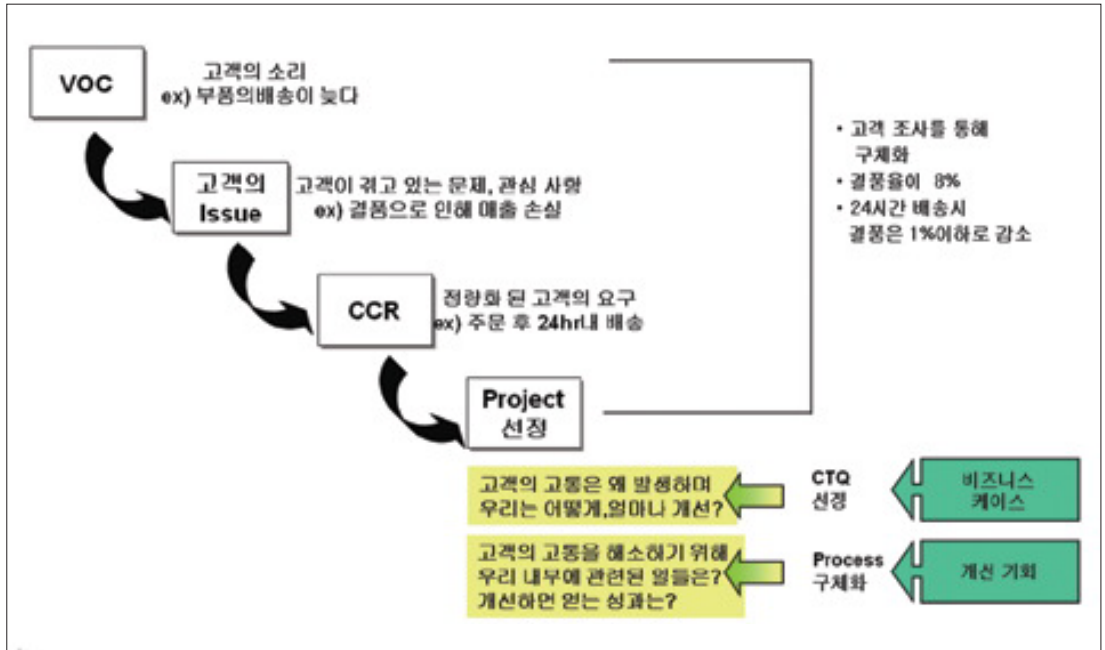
VOC

고객의 소리
ex) 부품의배송이 늦다

고객의 Issue

고객이 겪고 있는 문제, 관심 사항
ex) 결품으로 인해 매출 손실

CCR

정량화 된 고객의 요구
ex) 주문 후 24hr내 배송

Project 선정

• 고객 조사를 통해 구체화
• 결품율이 8%
• 24시간 배송시 결품은 1%이하로 감소

고객의 고통은 왜 발생하며 우리는 어떻게,얼마나 개선?

CTQ 선정

비즈니스 케이스

고객의 고통을 해소하기 위해 우리 내부에 관련된 일들은? 개선하면 얻는 성과는?

Process 구체화

개선 기회